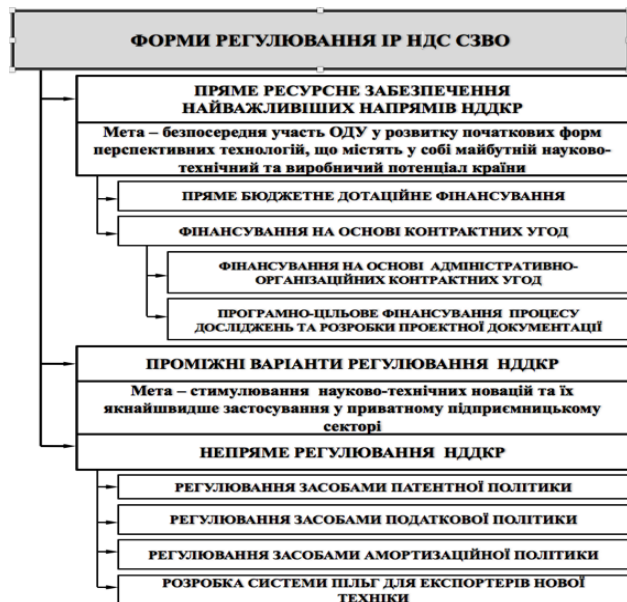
ФОРМИ РЕГУЛЮВАННЯ ІР НДС СЗВО

ПРЯМЕ РЕСУРСНЕ ЗАБЕЗПЕЧЕННЯ НАЙВАЖЛИВІШИХ НАПРЯМІВ НДДКР

Мета – безпосередня участь ОДУ у розвитку початкових форм перспективних технологій, що містять у собі майбутній науково-технічний та виробничий потенціал країни

ПРЯМЕ БЮДЖЕТНЕ ДОТАЦІЙНЕ ФІНАНСУВАННЯ

ФІНАНСУВАННЯ НА ОСНОВІ КОНТРАКТНИХ УГОД

ФІНАНСУВАННЯ НА ОСНОВІ АДМІНІСТРАТИВНО-ОРГАНІЗАЦІЙНИХ КОНТРАКТНИХ УГОД

ПРОГРАМНО-ЦІЛЬОВЕ ФІНАНСУВАННЯ ПРОЦЕСУ ДОСЛІДЖЕНЬ ТА РОЗРОБКИ ПРОЕКТНОЇ ДОКУМЕНТАЦІЇ

ПРОМІЖНІ ВАРІАНТИ РЕГУЛЮВАННЯ НДДКР

Мета – стимулювання науково-технічних новацій та їх якнайшвидше застосування у приватному підприємницькому секторі

НЕПРЯМЕ РЕГУЛЮВАННЯ НДДКР

РЕГУЛЮВАННЯ ЗАСОБАМИ ПАТЕНТНОЇ ПОЛІТИКИ

РЕГУЛЮВАННЯ ЗАСОБАМИ ПОДАТКОВОЇ ПОЛІТИКИ

РЕГУЛЮВАННЯ ЗАСОБАМИ АМОРТИЗАЦІЙНОЇ ПОЛІТИКИ

РОЗРОБКА СИСТЕМИ ПІЛЬГ ДЛЯ ЕКСПОРТЕРІВ НОВОЇ ТЕХНІКИ